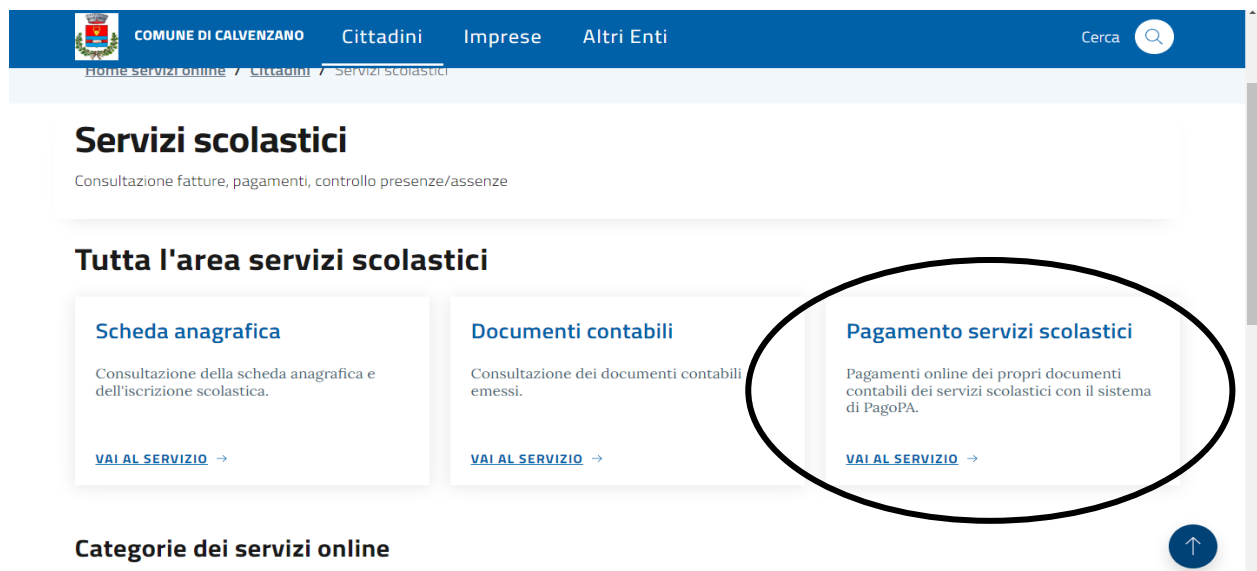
COMUNE DI CALVENZANO Cittadini Imprese Altri Enti Cerca

Home servizi online / Cittadini / Servizi scolastici

Servizi scolastici

Consultazione fatture, pagamenti, controllo presenze/assenze

Tutta l'area servizi scolastici

Scheda anagrafica

Consultazione della scheda anagrafica e dell'iscrizione scolastica.

VAI AL SERVIZIO →

Documenti contabili

Consultazione dei documenti contabili emessi.

VAI AL SERVIZIO →

Pagamento servizi scolastici

Pagamenti online dei propri documenti contabili dei servizi scolastici con il sistema di PagoPA.

VAI AL SERVIZIO →

Categorie dei servizi online